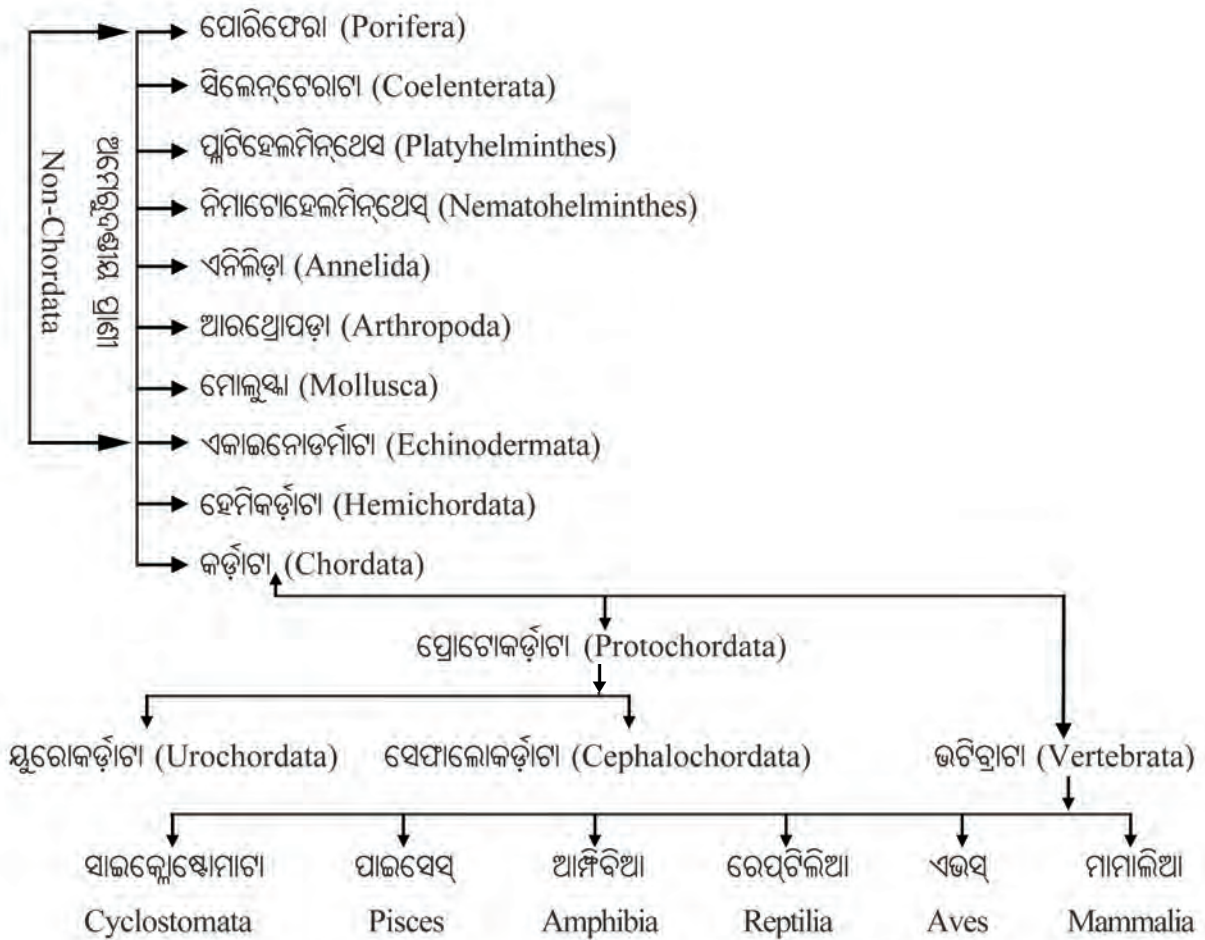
Non-Chordata

ପ୍ରାଣୀ ସାମ୍ରାଜ୍ୟ

ପୋରିଫେରା (Porifera)
ସିଲେନ୍ଟେରାଟା (Coelenterata)
ପ୍ଲାଟିହେଲମିନ୍‌ଥେସ (Platyhelminthes)
ନିମାଟୋହେଲମିନ୍‌ଥେସ୍ (Nematohelminthes)
ଏନିଲିଡ଼ା (Annelida)
ଆରଥ୍ରୋପଡ଼ା (Arthropoda)
ମୋଲୁସ୍କା (Mollusca)
ଏକାଇନୋଡର୍ମାଟା (Echinodermata)
ହେମିକର୍ଡ଼ାଟା (Hemichordata)
କର୍ଡ଼ାଟା (Chordata)

ପ୍ରୋଟୋକର୍ଡ଼ାଟା (Protochordata)

ୟୁରୋକର୍ଡ଼ାଟା (Urochordata)
ସେଫାଲୋକର୍ଡ଼ାଟା (Cephalochordata)
ଭଟିବ୍ରାଟା (Vertebrata)

ସାଇକ୍ଲୋଷ୍ଟୋମାଟା Cyclostomata
ପାଇସେସ୍ Pisces
ଆମ୍ଫିବିଆ Amphibia
ରେପ୍‌ଟିଲିଆ Reptilia
ଏଭସ୍ Aves
ମାମାଲିଆ Mammalia